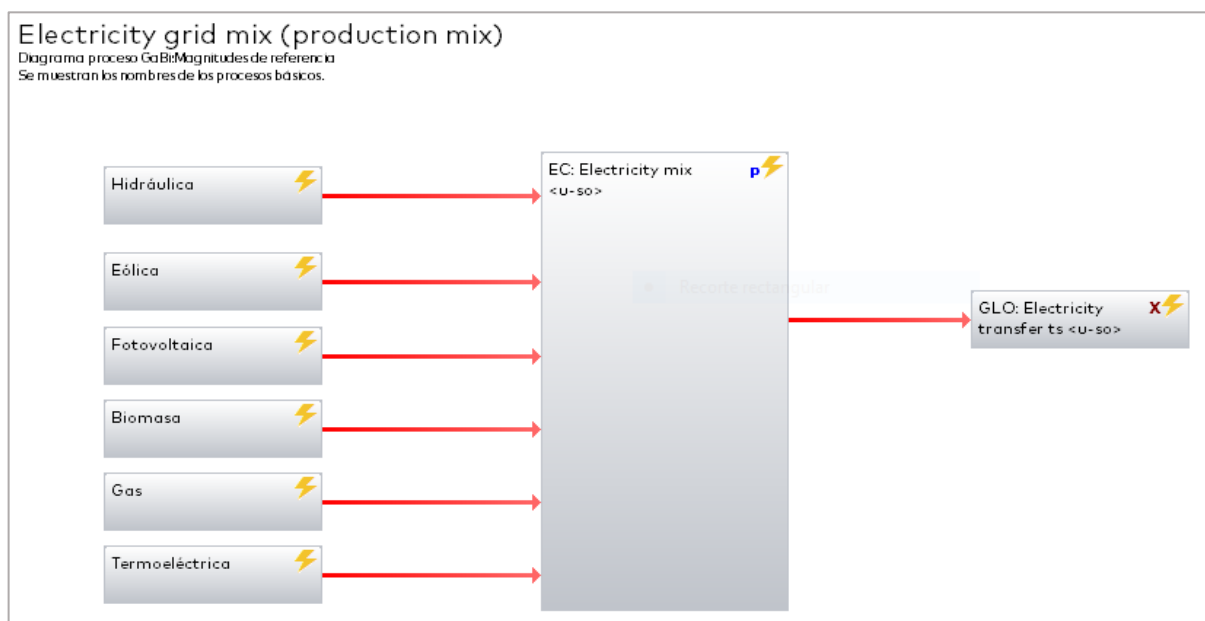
Electricity grid mix (production mix)
Diagrama proceso GaBi:Magnitudes de referencia
Se muestran los nombres de los procesos básicos.

Hidráulica

Eólica

Fotovoltaica

Biomasa

Gas

Termoeléctrica

EC: Electricity mix <u-so>

p

Recorte rectangular

GLO: Electricity transfer ts <u-so>

X